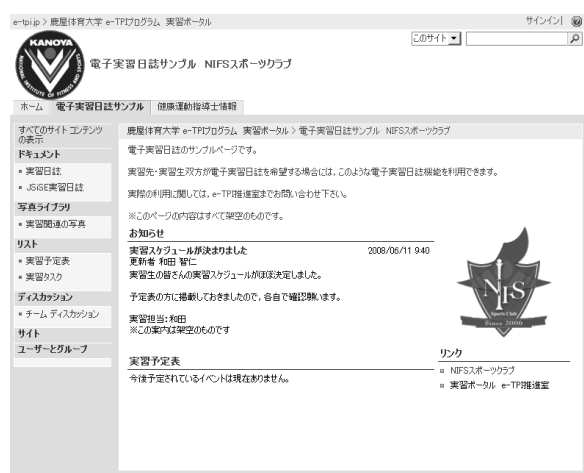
e-tpi.jp > 鹿屋体育大学 e-TPIプログラム 実習ポータル

サインイン | 

このサイト ▾

KANOYA
NATIONAL INSTITUTE OF FITNESS AND SPORTS

電子実習日誌サンプル NIFSスポーツクラブ

ホーム | 電子実習日誌サンプル | 健康運動指導士情報

すべてのサイト コンテンツの表示
ドキュメント
▪ 実習日誌
▪ JSISE実習日誌
写真ライブラリ
▪ 実習関連の写真
リスト
▪ 実習予定表
▪ 実習タスク
ディスカッション
▪ チーム ディスカッション
サイト
ユーザーとグループ

鹿屋体育大学 e-TPIプログラム 実習ポータル > 電子実習日誌サンプル NIFSスポーツクラブ

電子実習日誌のサンプルページです。

実習先・実習生双方が電子実習日誌を希望する場合には、このような電子実習日誌機能を利用できます。

実際の利用に関しては、e-TPI推進室までお問い合わせ下さい。

※このページの内容はすべて架空のものです。

お知らせ

実習スケジュールが決まりました 2008/06/11 9:40
更新者 和田 智仁
実習生の皆さんの実習スケジュールがほぼ決定しました。

予定表の方に掲載しておきましたので、各自で確認願います。

実習担当:和田
※この案内は架空のものです

NIFS
Sports Club
Since 2006

実習予定表
今後予定されているイベントは現在ありません。

リンク
▫ NIFSスポーツクラブ
▫ 実習ポータル e-TPI推進室